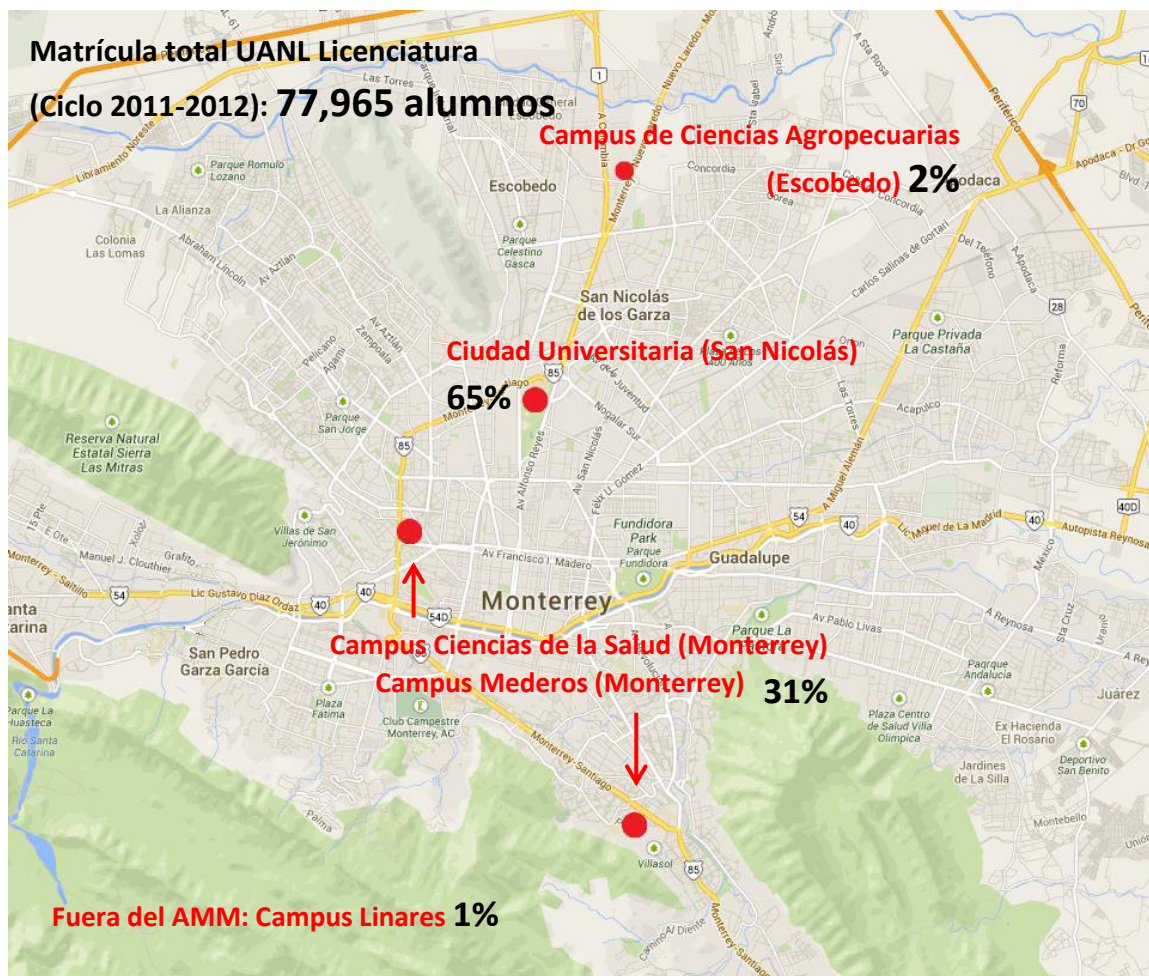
Matrícula total UANL Licenciatura

(Ciclo 2011-2012): 77,965 alumnos

Campus de Ciencias Agropecuarias (Escobedo) 2%

Ciudad Universitaria (San Nicolás) 65%

Campus Ciencias de la Salud (Monterrey)

Campus Mederos (Monterrey) 31%

Fuera del AMM: Campus Linares 1%

Las Torres
Escobedo
Concordia
Apodaca
Libramiento Noreste
Parque Romulo Lozano
La Alianza
Colonia Las Lomas
Abraham Lincoln
Av. Aztlán
Parque Celestino Gasca
San Nicolás de los Garza
Parque Privada La Castaña
Pelicano
Agami
Zempoala
Parque San Jorge
Reserva Natural Estatal Sierra Las Mitras
Av Alfonso Reyes
Av San Nicolás
Nogalar Sur
Fidel Velázquez
Acapulco
Villas de San Jerónimo
Fundidora Park
Parque Fundidora
Guadalupe
Av Francisco I. Madero
Lic Miguel de la Madrid
Autopista Reynosa
Monterrey - Saltillo
Lic Gustavo Díaz Ordaz
Monterrey
Av Pablo Livas
San Pedro Garza García
Parque La Huasteca
Río Santa Catarina
Plaza Fatima
Club Campestre Monterrey, AC
Monterrey-Santiago
Paqrque Andalucía
Plaza Centro de Salud Villa Olímpica
Ex Hacienda El Rosario
Juárez
Jardines de La Silla
Deportivo San Benito
Villasol
Monterrey-Santiago
85
40
54
54D
40D
28
70
1